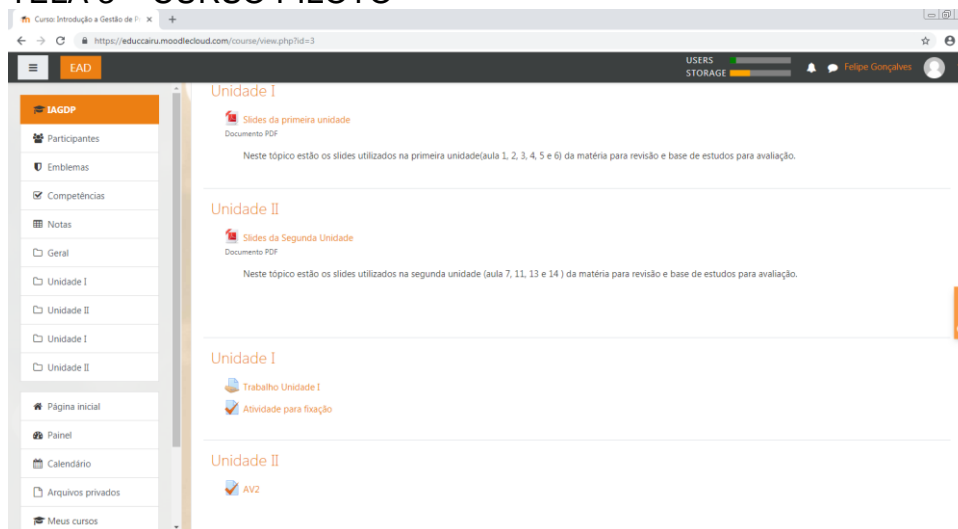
Curso: Introdução a Gestão de P ×

https://educcairu.moodlecloud.com/course/view.php?id=3

EAD

USERS
STORAGE

Felipe Gonçalves

IAGDP
Participantes
Emblemas
Competências
Notas
Geral
Unidade I
Unidade II
Unidade I
Unidade II

Página inicial
Painel
Calendário
Arquivos privados
Meus cursos

Unidade I

Slides da primeira unidade
Documento PDF

Neste tópico estão os slides utilizados na primeira unidade(aula 1, 2, 3, 4, 5 e 6) da matéria para revisão e base de estudos para avaliação.

Unidade II

Slides da Segunda Unidade
Documento PDF

Neste tópico estão os slides utilizados na segunda unidade (aula 7, 11, 13 e 14 ) da matéria para revisão e base de estudos para avaliação.

Unidade I

Trabalho Unidade I
Atividade para fixação

Unidade II

AV2